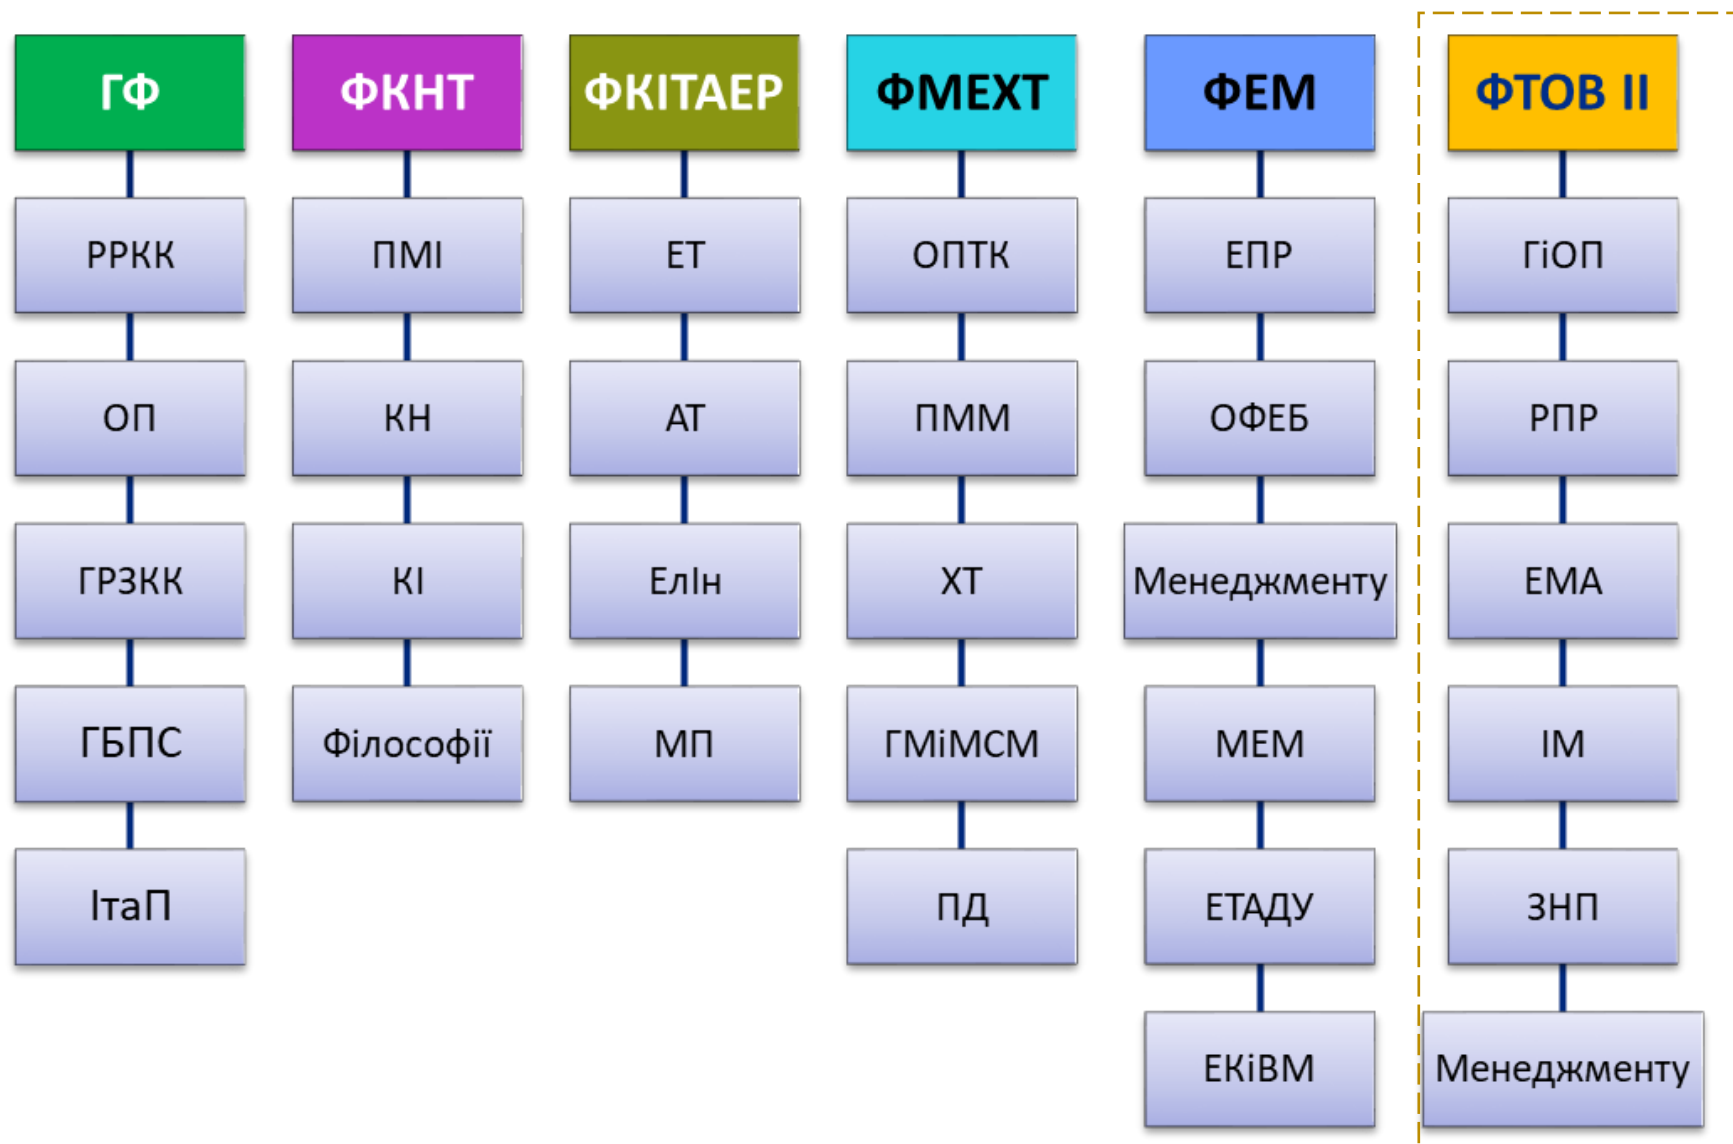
ГФ

РРКК

ОП

ГРЗКК

ГБПС

ІтаП

ФКНТ

ПМІ

КН

КІ

Філософії

ФКІТАЕР

ЕТ

АТ

ЕлІн

МП

ФМЕХТ

ОПТК

ПММ

ХТ

ГМіМСМ

ПД

ФЕМ

ЕПР

ОФЕБ

Менеджменту

МЕМ

ЕТАДУ

ЕКіВМ

ФТОВ ІІ

ГіОП

РПР

ЕМА

ІМ

ЗНП

Менеджменту